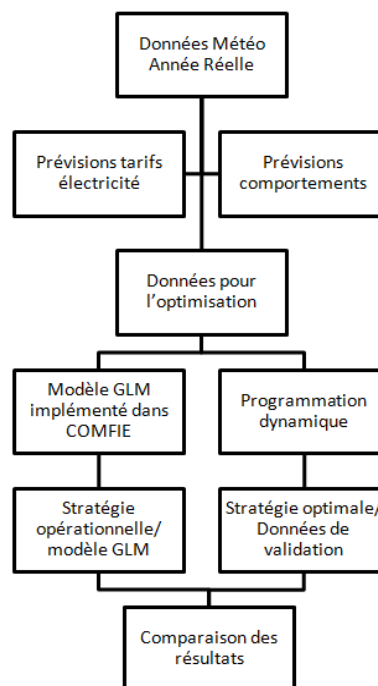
Données Météo Année Réelle

Prévisions tarifs électricité

Prévisions comportements

Données pour l'optimisation

Modèle GLM implémenté dans COMFIE

Programmation dynamique

Stratégie opérationnelle/ modèle GLM

Stratégie optimale/ Données de validation

Comparaison des résultats